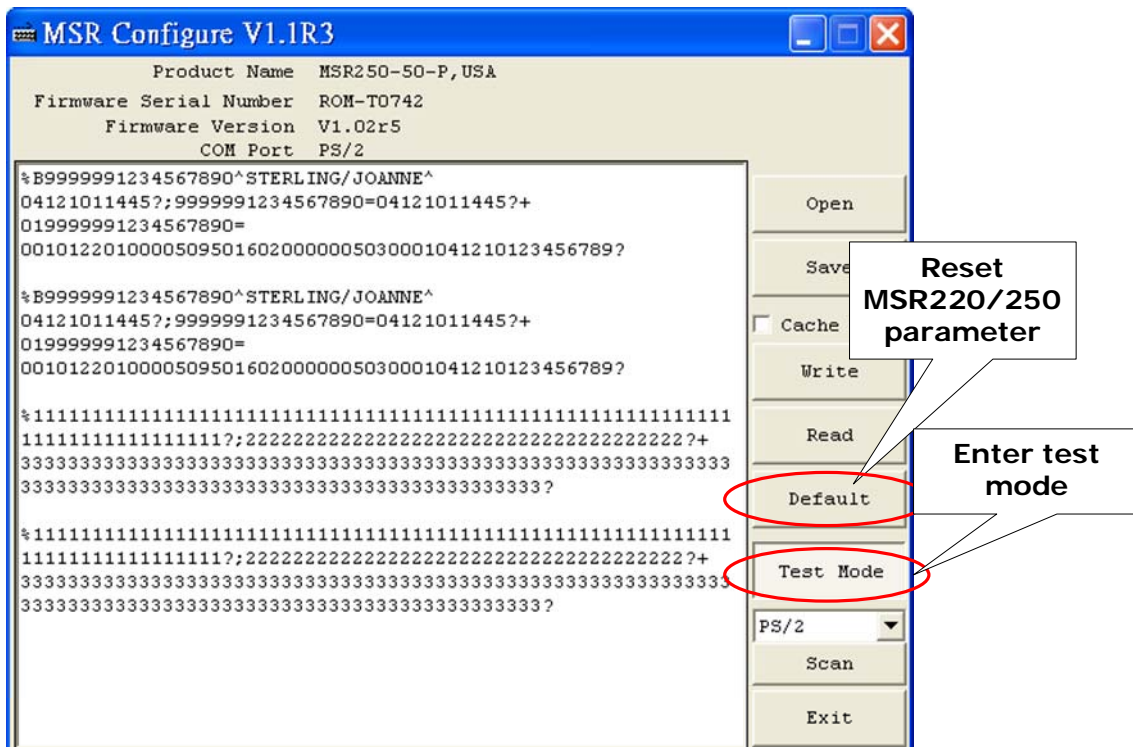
MSR Configure V1.1R3

Product Name MSR250-50-P,USA
Firmware Serial Number ROM-T0742
Firmware Version V1.02r5
COM Port PS/2

%B9999991234567890^STERLING/JOANNE^ 04121011445?;9999991234567890=04121011445?+ 019999991234567890= 001012201000050950160200000050300010412101234567 89?

%B9999991234567890^STERLING/JOANNE^ 04121011445?;9999991234567890=04121011445?+ 019999991234567890= 001012201000050950160200000050300010412101234567 89?

%1111111111111111111111111111111111111111111111111111111111111111111111111111?;22222222222222222222222222222222222222?+ 333333333333333333333333333333333333333333333333333333333333333333333333333333333333333333333333333?

%1111111111111111111111111111111111111111111111111111111111111111111111111111?;22222222222222222222222222222222222222?+ 333333333333333333333333333333333333333333333333333333333333333333333333333333333333333333333333333?

Open
Save
Cache
Write
Read
Default
Test Mode
PS/2
Scan
Exit

Reset MSR220/250 parameter

Enter test mode